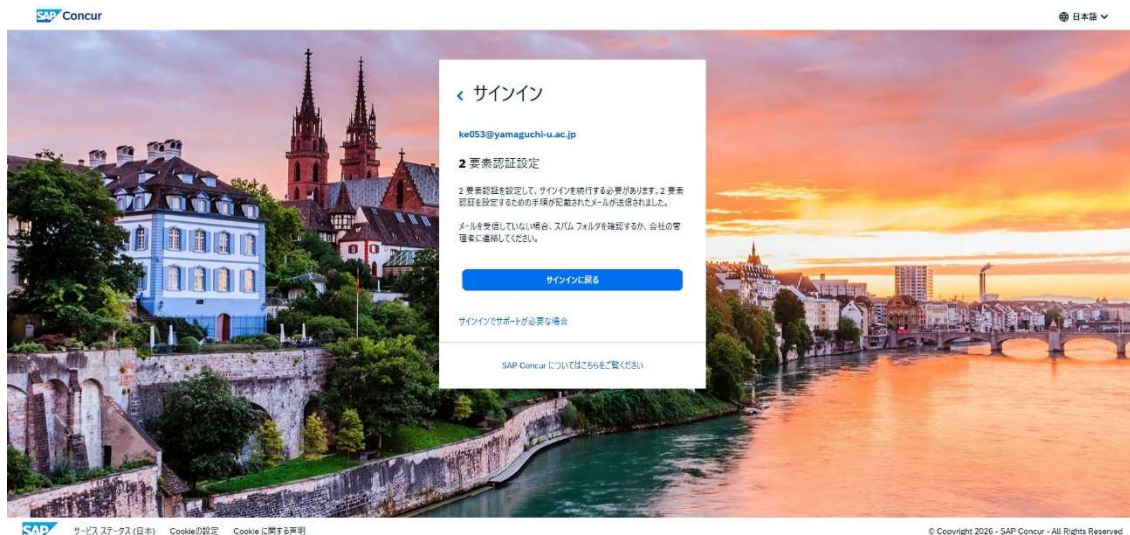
SAP Concur

日本語

‹ サインイン

ke053@yamaguchi-u.ac.jp

2 要素認証設定

2 要素認証を設定して、サインインを続行する必要があります。2 要素認証を設定するための手順が記載されたメールが送信されました。

メールを受信していない場合、スパム フォルダを確認するか、会社の管理者に連絡してください。

サインインに戻る

サインインでサポートが必要な場合

SAP Concur についてはこちらをご覧ください

SAP サービス ステータス (日本) Cookieの設定 Cookie に関する声明

© Copyright 2026 - SAP Concur - All Rights Reserved